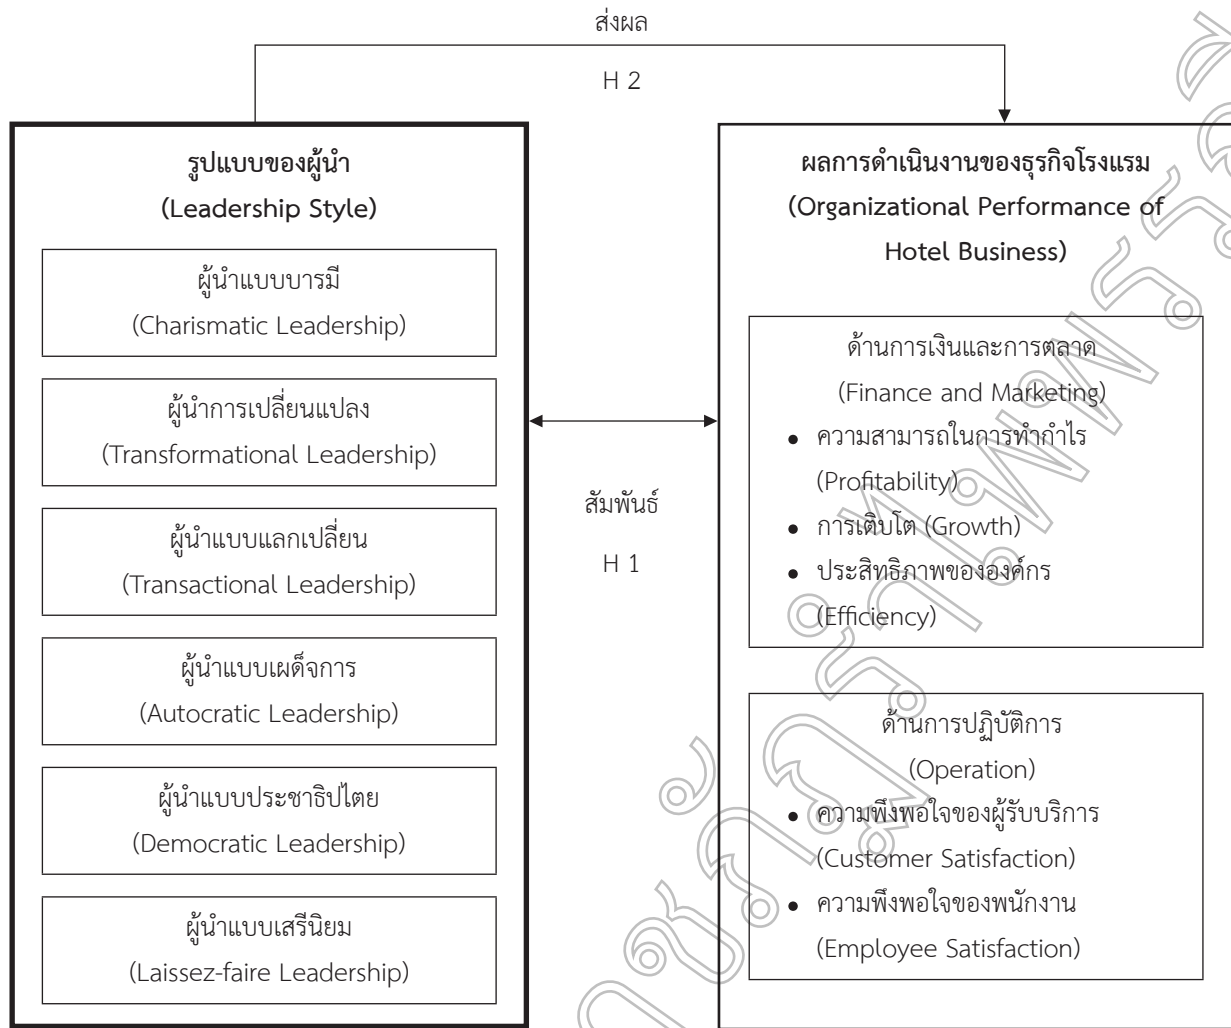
ส่งผล

H 2

รูปแบบของผู้นำ
(Leadership Style)

ผู้นำแบบบารมี
(Charismatic Leadership)

ผู้นำการเปลี่ยนแปลง
(Transformational Leadership)

ผู้นำแบบแลกเปลี่ยน
(Transactional Leadership)

ผู้นำแบบเผด็จการ
(Autocratic Leadership)

ผู้นำแบบประชาธิปไตย
(Democratic Leadership)

ผู้นำแบบเสรีนิยม
(Laissez-faire Leadership)

สัมพันธ์

H 1

ผลการดำเนินงานของธุรกิจโรงแรม
(Organizational Performance of Hotel Business)

ด้านการเงินและการตลาด
(Finance and Marketing)
• ความสามารถในการทำกำไร (Profitability)
• การเติบโต (Growth)
• ประสิทธิภาพขององค์กร (Efficiency)

ด้านการปฏิบัติการ
(Operation)
• ความพึงพอใจของผู้รับบริการ (Customer Satisfaction)
• ความพึงพอใจของพนักงาน (Employee Satisfaction)